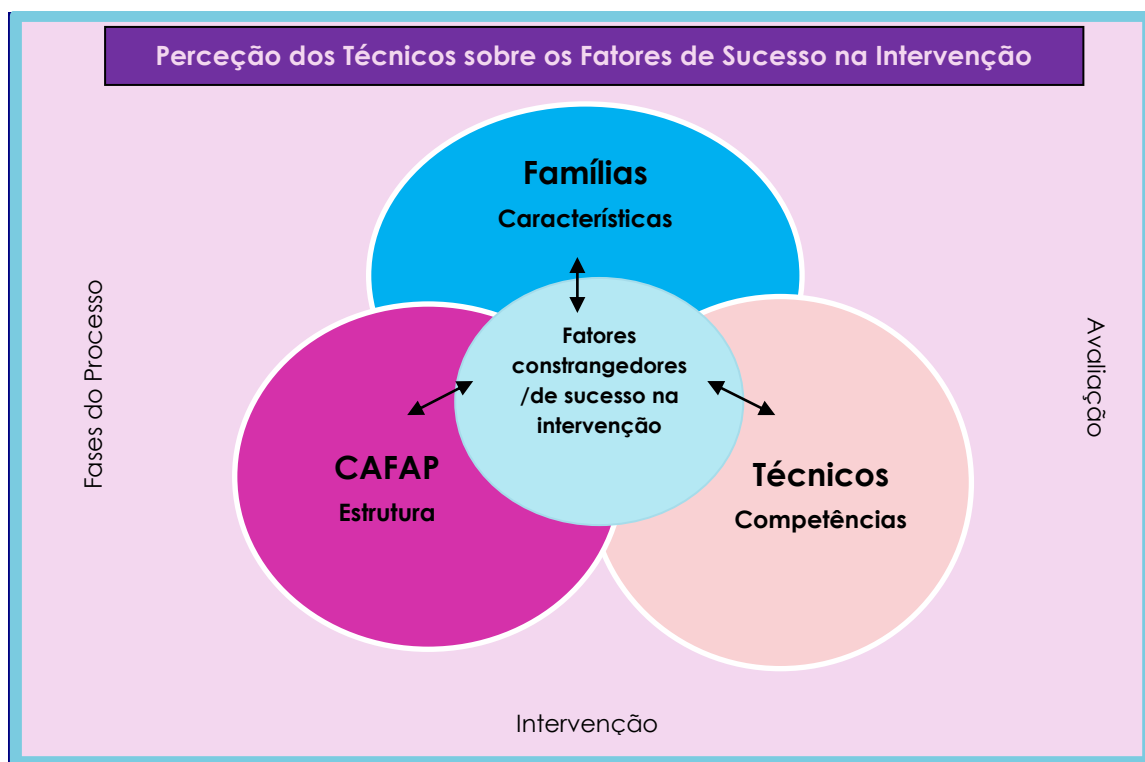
Perceção dos Técnicos sobre os Fatores de Sucesso na Intervenção

Famílias
Características

Fases do Processo

Fatores constrangedores /de sucesso na intervenção

Avaliação

CAFAP
Estrutura

Técnicos
Competências

Intervenção